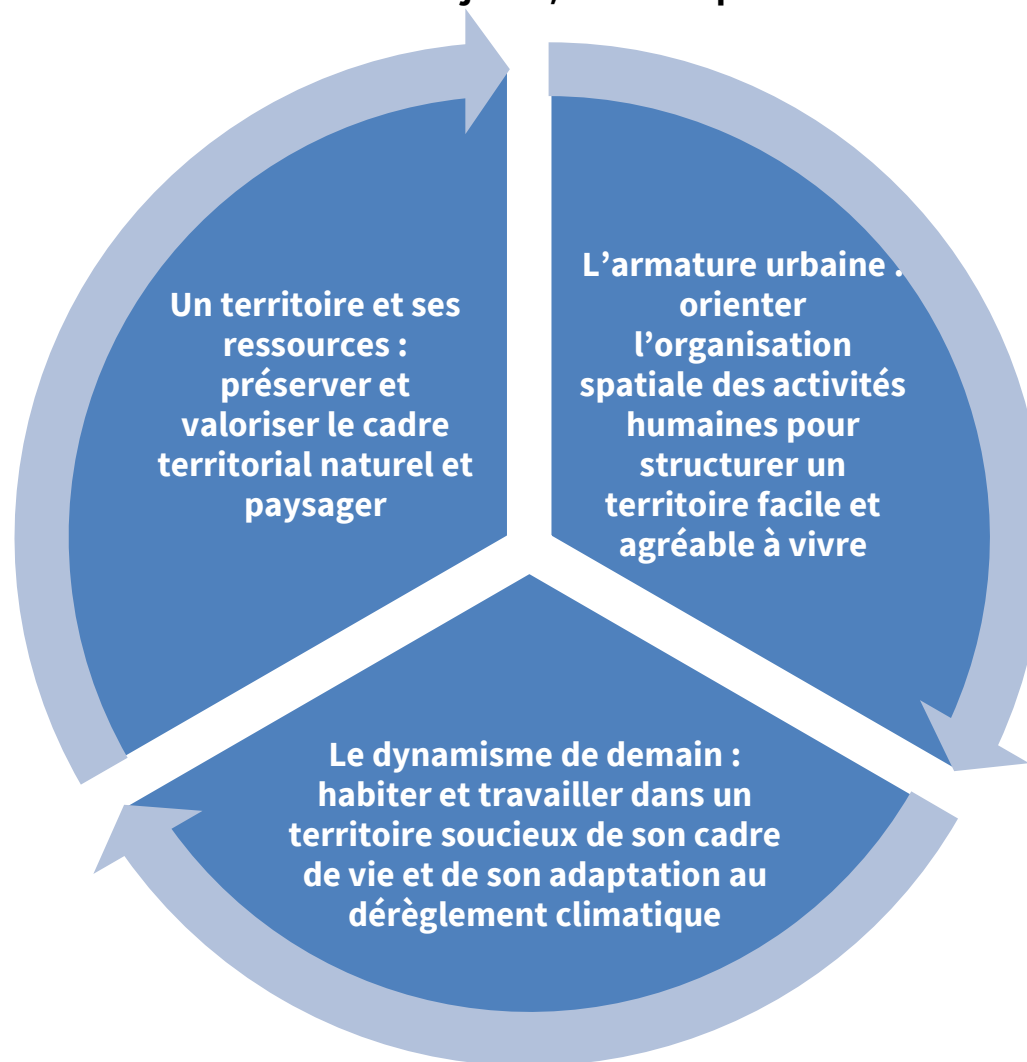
Un territoire et ses ressources : préserver et valoriser le cadre territorial naturel et paysager

L'armature urbaine : orienter l'organisation spatiale des activités humaines pour structurer un territoire facile et agréable à vivre

Le dynamisme de demain : habiter et travailler dans un territoire soucieux de son cadre de vie et de son adaptation au dérèglement climatique